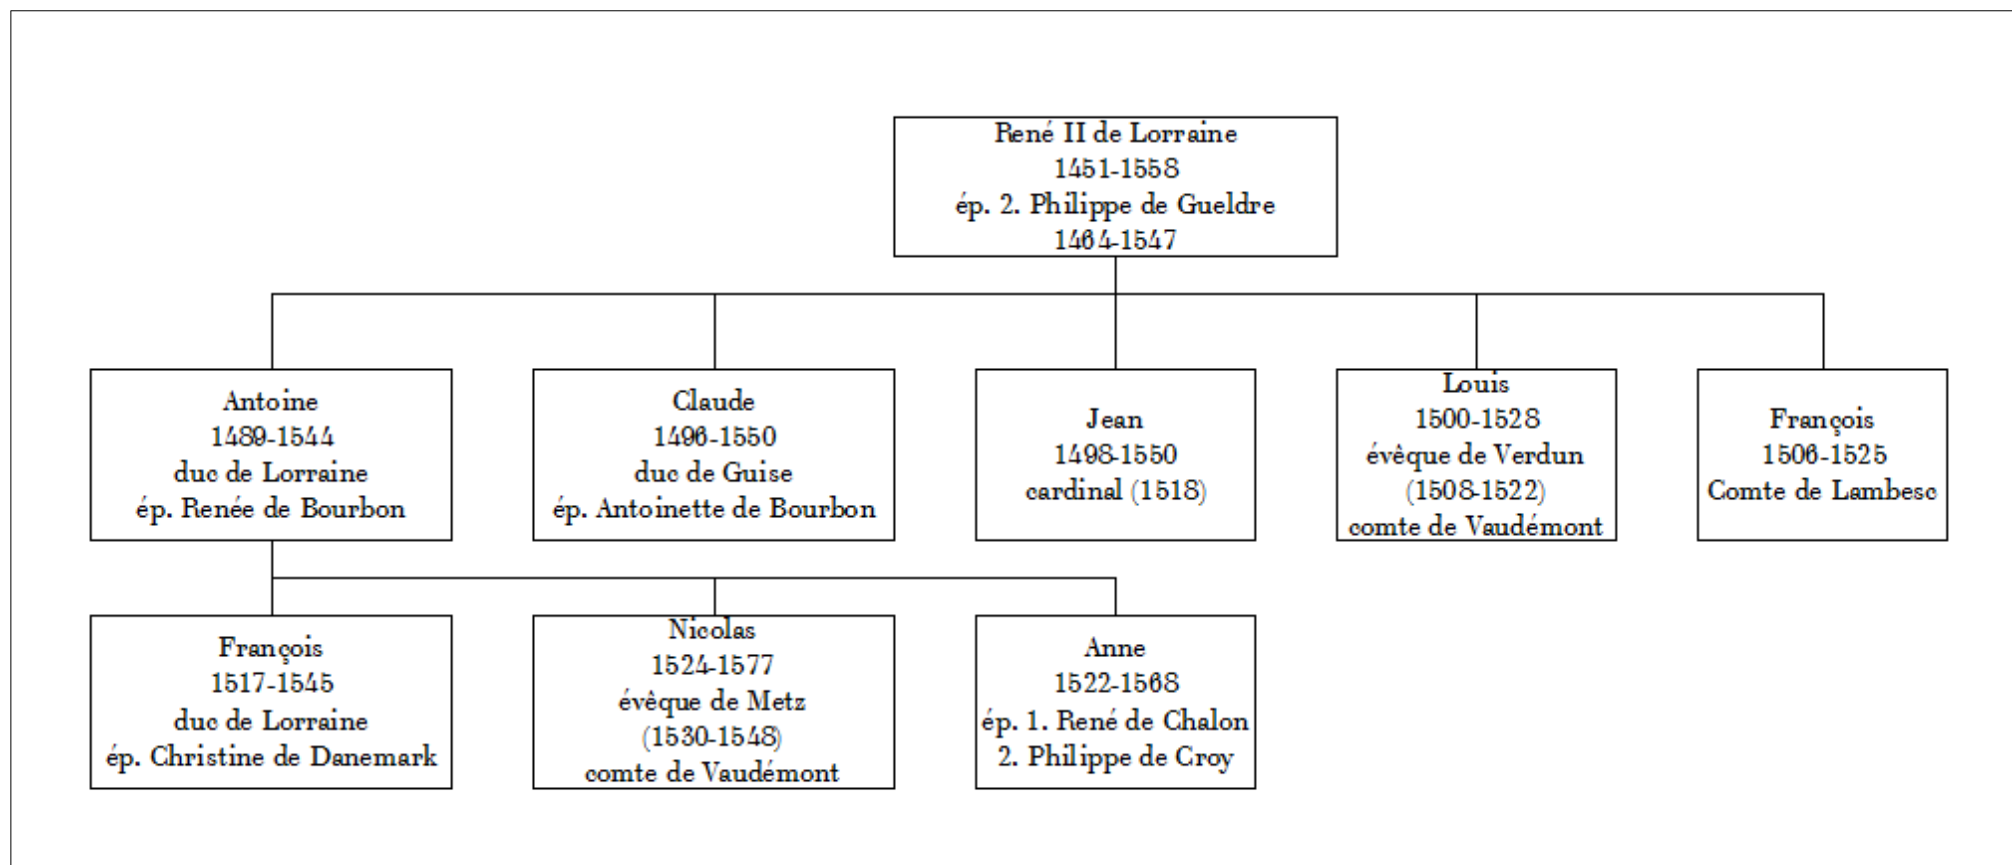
René II de Lorraine
1451-1558
ép. 2. Philippe de Gueldre
1464-1547

Antoine
1489-1544
duc de Lorraine
ép. Renée de Bourbon

Claude
1496-1550
duc de Guise
ép. Antoinette de Bourbon

Jean
1498-1550
cardinal (1518)

Louis
1500-1528
évêque de Verdun
(1508-1522)
comte de Vaudémont

François
1506-1525
Comte de Lambesc

François
1517-1545
duc de Lorraine
ép. Christine de Danemark

Nicolas
1524-1577
évêque de Metz
(1530-1548)
comte de Vaudémont

Anne
1522-1568
ép. 1. René de Chalon
2. Philippe de Croy